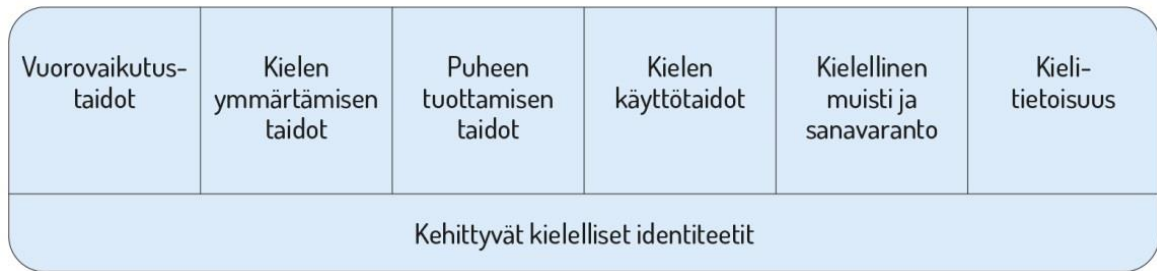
| Vuorovaikutustaidot | Kielen ymmärtämisen taidot | Puheen tuottamisen taidot | Kielen käyttötaidot | Kielellinen muisti ja sanavaranto | Kieli-tietoisuus |
|---|---|---|---|---|---|

Kehittyvät kielelliset identiteetit